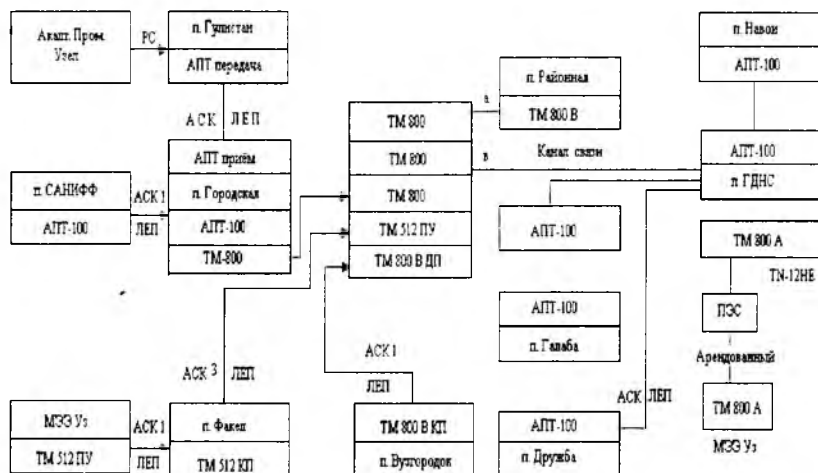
Алат. Пром. Узел

РС

п. Гулистан

АПТ передача

АСК ЛЕП

АПТ приём

п. Городская

АПТ-100

ТМ-800

п. САНИФФ

АПТ-100

АСК 1

ЛЕП

п. Районная

ТМ 800 В

а

ТМ 800

ТМ 800

ТМ 800

ТМ 512 ПУ

ТМ 800 В ДП

в

Канал связи

п. Навои

АПТ-100

АПТ-100

п. ГДНС

АПТ-100

ТМ 800 А

TN-12НЕ

ПЭС

Арендованный

ТМ 800 А

МЭЭ Уз

АПТ-100

п. Галаба

АСК 3

ЛЕП

АСК 1

ЛЕП

АСК ЛЕП

МЭЭ Уз

ТМ 512 ПУ

АСК 1

ЛЕП

п. Факел

ТМ 512 КП

ТМ 800 В КП

п. Вузгородок

АПТ-100

п. Дружба